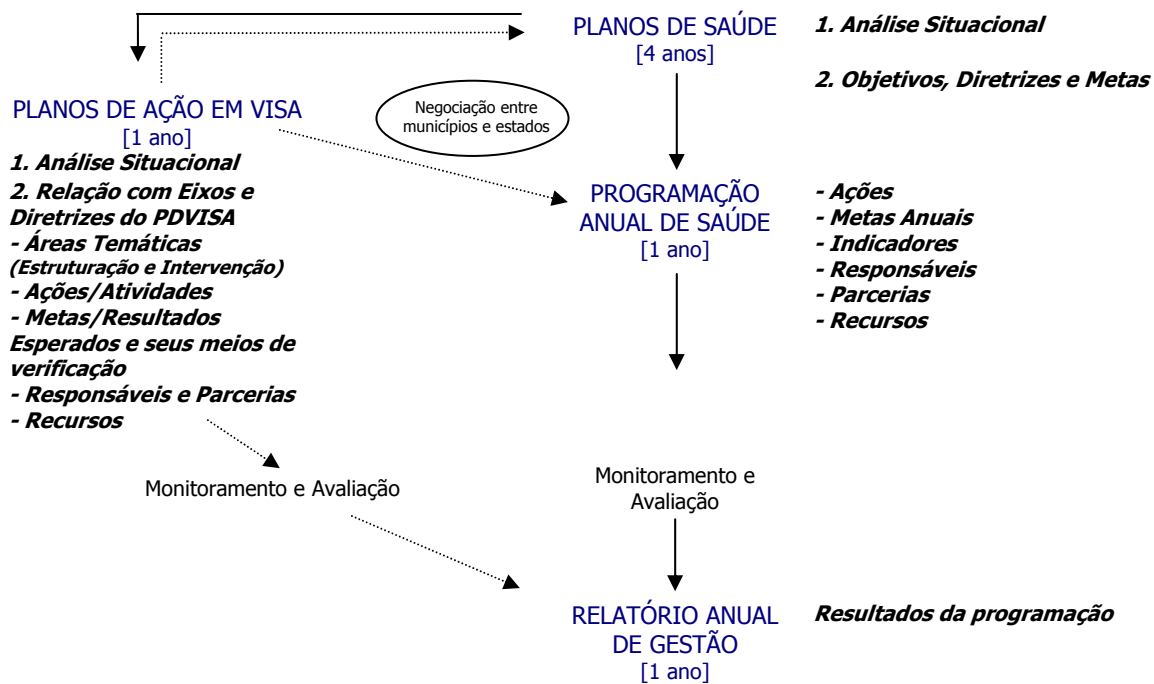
PLANOS DE SAÚDE
[4 anos]

1. Análise Situacional

2. Objetivos, Diretrizes e Metas

PLANOS DE AÇÃO EM VISA
[1 ano]

Negociação entre municípios e estados

1. Análise Situacional
2. Relação com Eixos e Diretrizes do PDVISA
- Áreas Temáticas (Estruturação e Intervenção)
- Ações/Atividades
- Metas/Resultados Esperados e seus meios de verificação
- Responsáveis e Parcerias
- Recursos

PROGRAMAÇÃO ANUAL DE SAÚDE
[1 ano]

- Ações
- Metas Anuais
- Indicadores
- Responsáveis
- Parcerias
- Recursos

Monitoramento e Avaliação

Monitoramento e Avaliação

RELATÓRIO ANUAL DE GESTÃO
[1 ano]

Resultados da programação